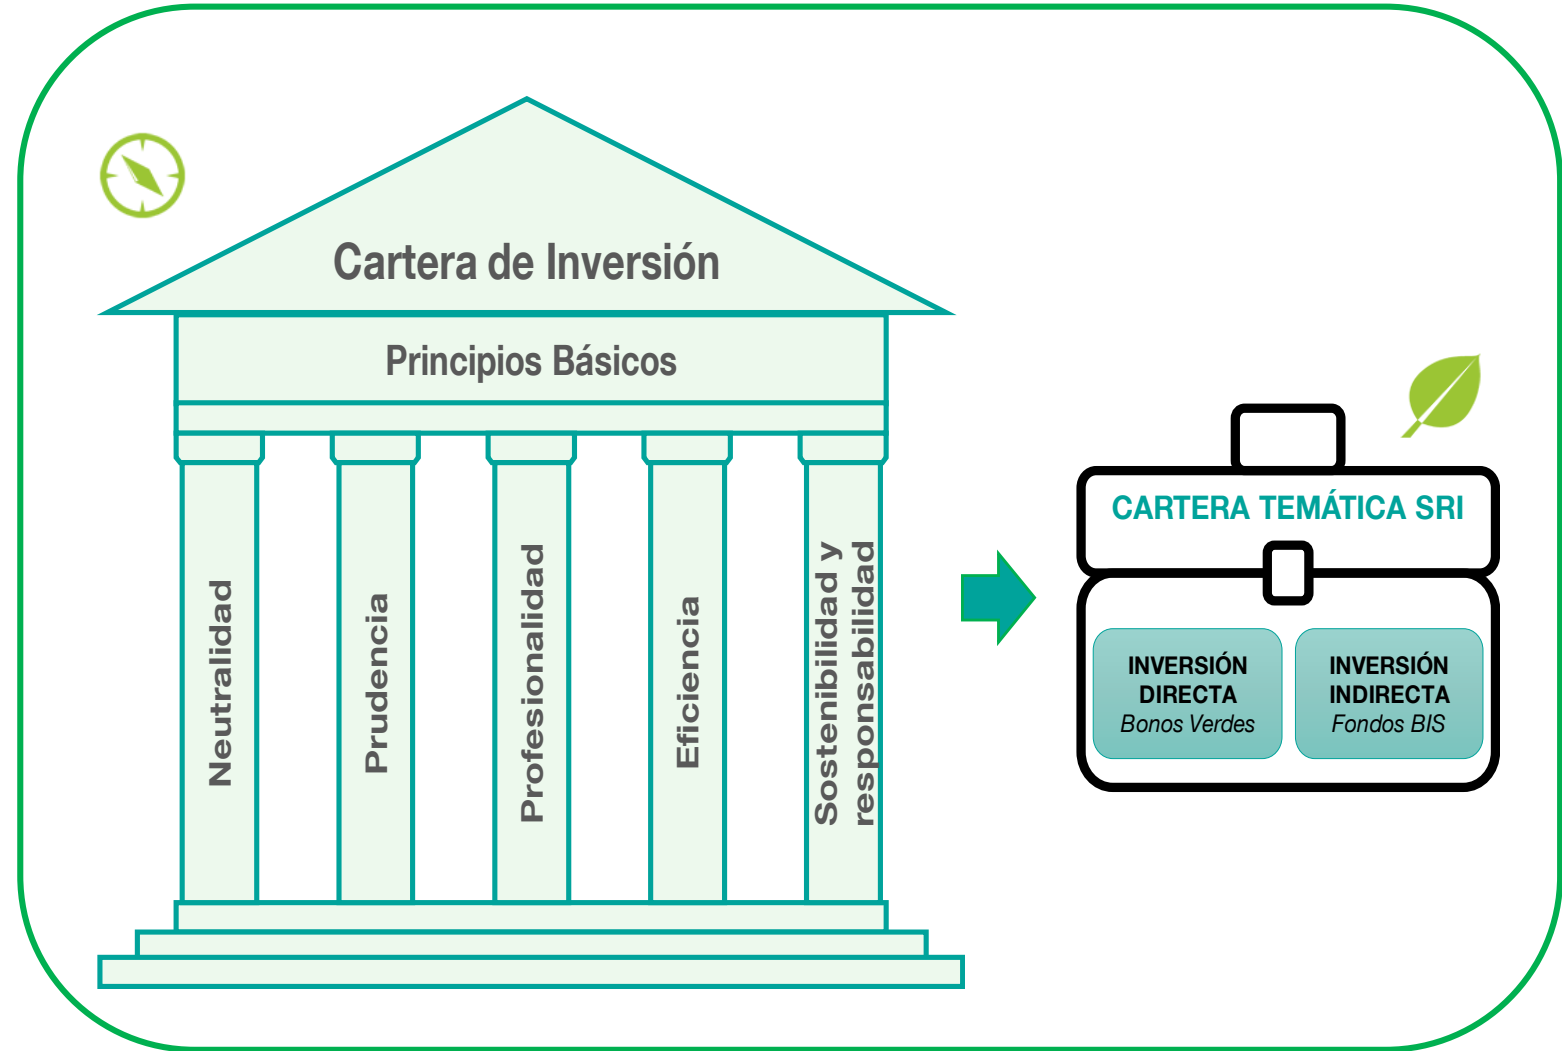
Cartera de Inversión

Principios Básicos

Neutralidad

Prudencia

Profesionalidad

Eficiencia

Sostenibilidad y responsabilidad

CARTERA TEMÁTICA SRI

INVERSIÓN DIRECTA
Bonos Verdes

INVERSIÓN INDIRECTA
Fondos BIS